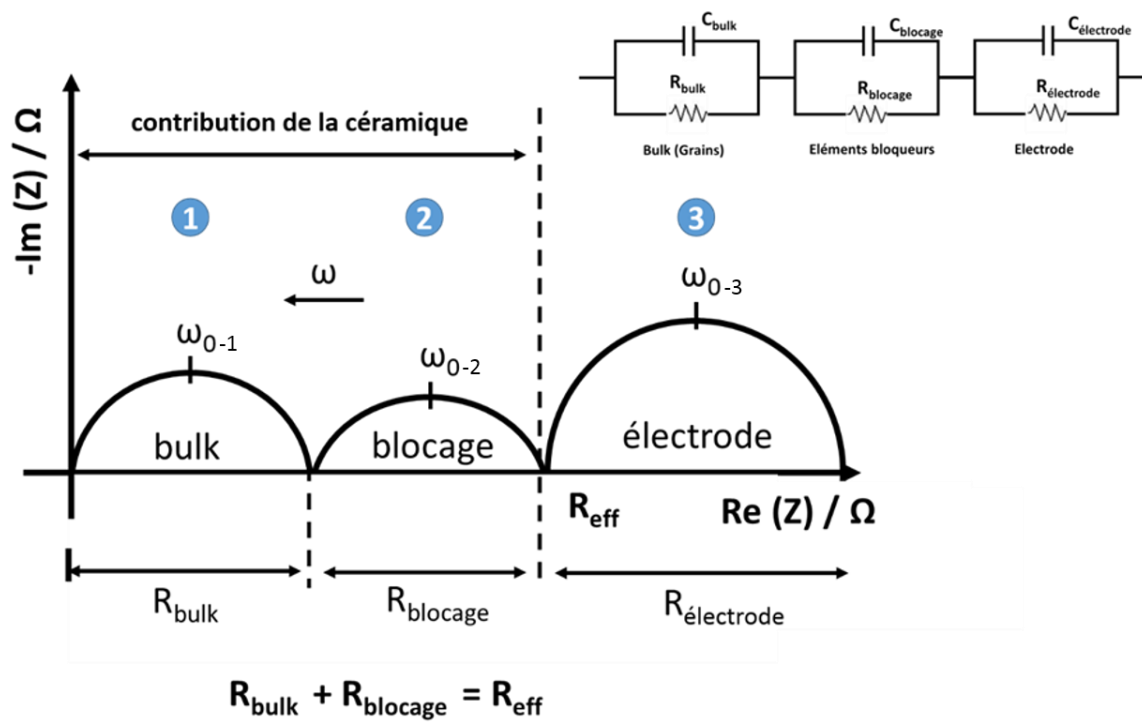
$C_{bulk}$ $C_{blocage}$ $C_{électrode}$

$R_{bulk}$ $R_{blocage}$ $R_{électrode}$

Bulk (Grains) Eléments bloqueurs Electrode

-Im (Z) / Ω

contribution de la céramique

1 2 3

ω

$ω_{0-1}$ $ω_{0-2}$ $ω_{0-3}$

bulk blocage électrode

$R_{eff}$

Re (Z) / Ω

$R_{bulk}$ $R_{blocage}$ $R_{électrode}$

$R_{bulk} + R_{blocage} = R_{eff}$